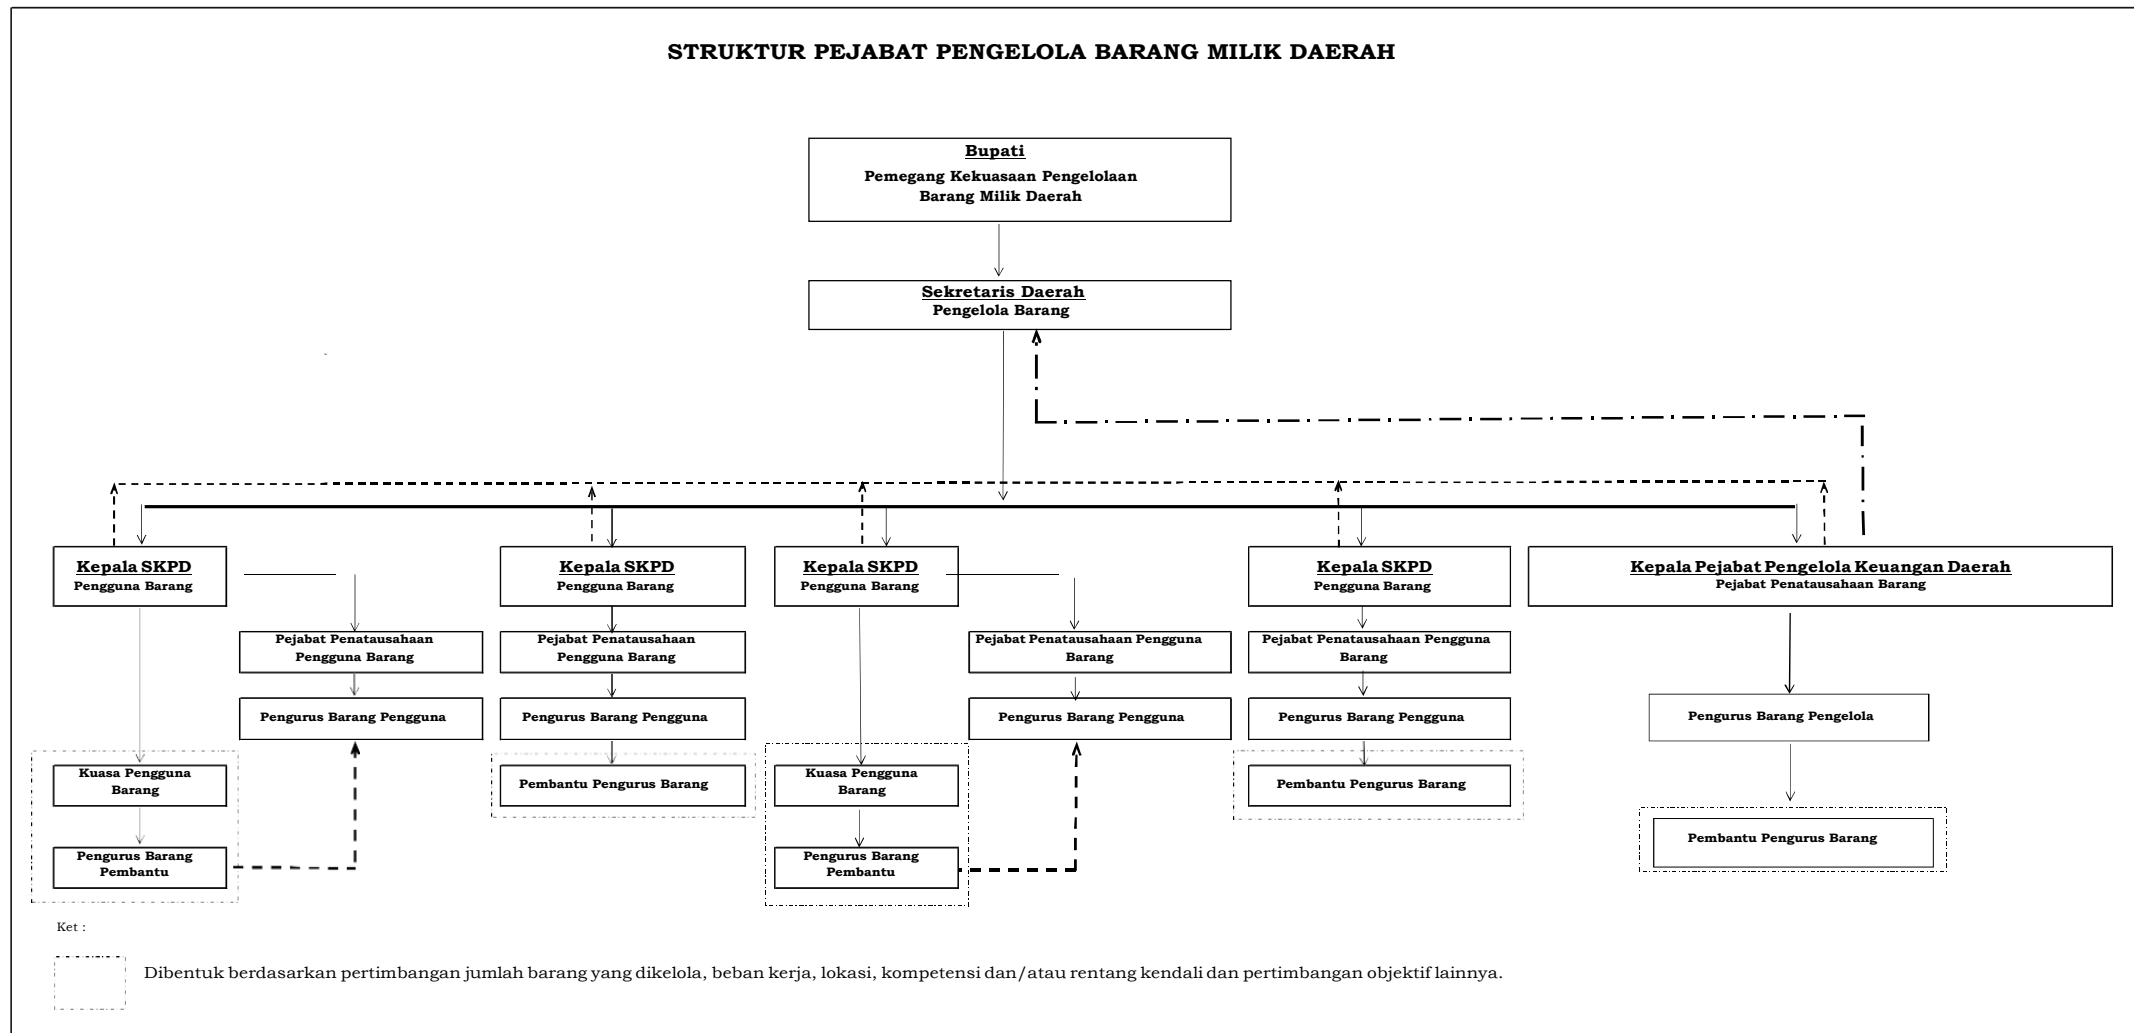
STRUKTUR PEJABAT PENGELOLA BARANG MILIK DAERAH

Bupati
Pemegang Kekuasaan Pengelolaan Barang Milik Daerah

Sekretaris Daerah
Pengelola Barang

Kepala SKPD
Pengguna Barang

Pejabat Penatausahaan Pengguna Barang

Pengurus Barang Pengguna

Kuasa Pengguna Barang

Pengurus Barang Pembantu

Kepala SKPD
Pengguna Barang

Pejabat Penatausahaan Pengguna Barang

Pengurus Barang Pengguna

Pembantu Pengurus Barang

Kepala SKPD
Pengguna Barang

Pejabat Penatausahaan Pengguna Barang

Pengurus Barang Pengguna

Kuasa Pengguna Barang

Pengurus Barang Pembantu

Kepala SKPD
Pengguna Barang

Pejabat Penatausahaan Pengguna Barang

Pengurus Barang Pengguna

Pembantu Pengurus Barang

Kepala Pejabat Pengelola Keuangan Daerah
Pejabat Penatausahaan Barang

Pengurus Barang Pengelola

Pembantu Pengurus Barang

Ket :

Dibentuk berdasarkan pertimbangan jumlah barang yang dikelola, beban kerja, lokasi, kompetensi dan/atau rentang kendali dan pertimbangan objektif lainnya.